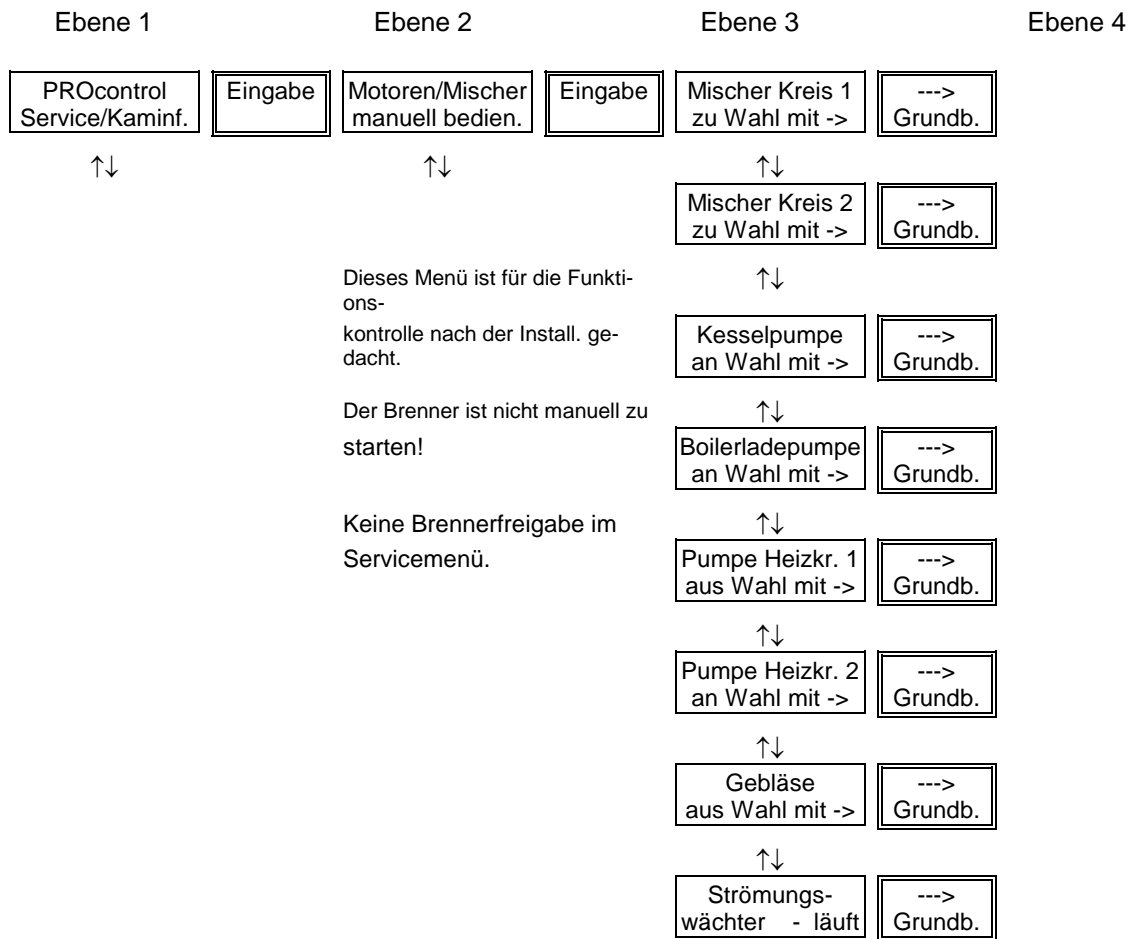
Ebene 1

Ebene 2

Ebene 3

Ebene 4

PROcontrol Service/Kaminf.

Eingabe

Motoren/Mischer manuell bedien.

Eingabe

Mischer Kreis 1 zu Wahl mit ->

---> Grundb.

↑↓

↑↓

↑↓

Mischer Kreis 2 zu Wahl mit ->

---> Grundb.

Dieses Menü ist für die Funktionskontrolle nach der Install. gedacht.

↑↓

Kesselpumpe an Wahl mit ->

---> Grundb.

Der Brenner ist nicht manuell zu starten!

↑↓

Boilerladepumpe an Wahl mit ->

---> Grundb.

Keine Brennerfreigabe im Servicemenü.

↑↓

Pumpe Heizkr. 1 aus Wahl mit ->

---> Grundb.

↑↓

Pumpe Heizkr. 2 an Wahl mit ->

---> Grundb.

↑↓

Gebläse aus Wahl mit ->

---> Grundb.

↑↓

Strömungswächter - läuft

---> Grundb.